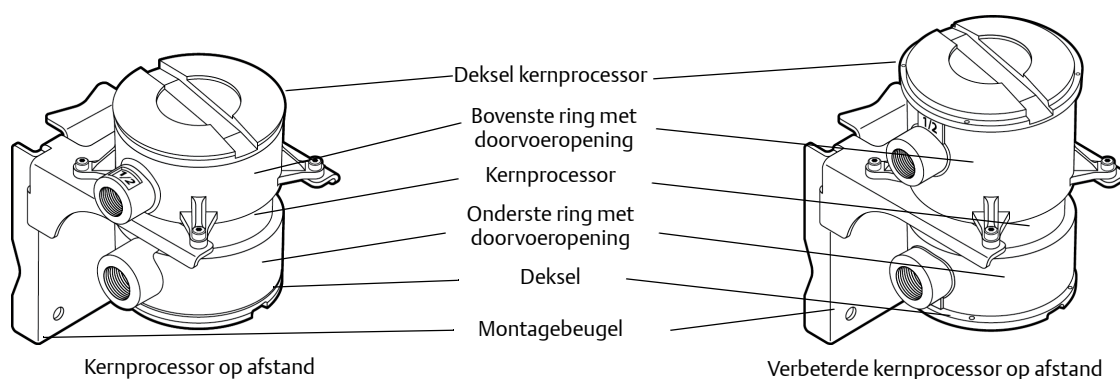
Deksel kernprocessor

Bovenste ring met doorvoeropening

Kernprocessor

Onderste ring met doorvoeropening

Deksel

Montagebeugel

1/2

1/2

Kernprocessor op afstand

Verbeterde kernprocessor op afstand